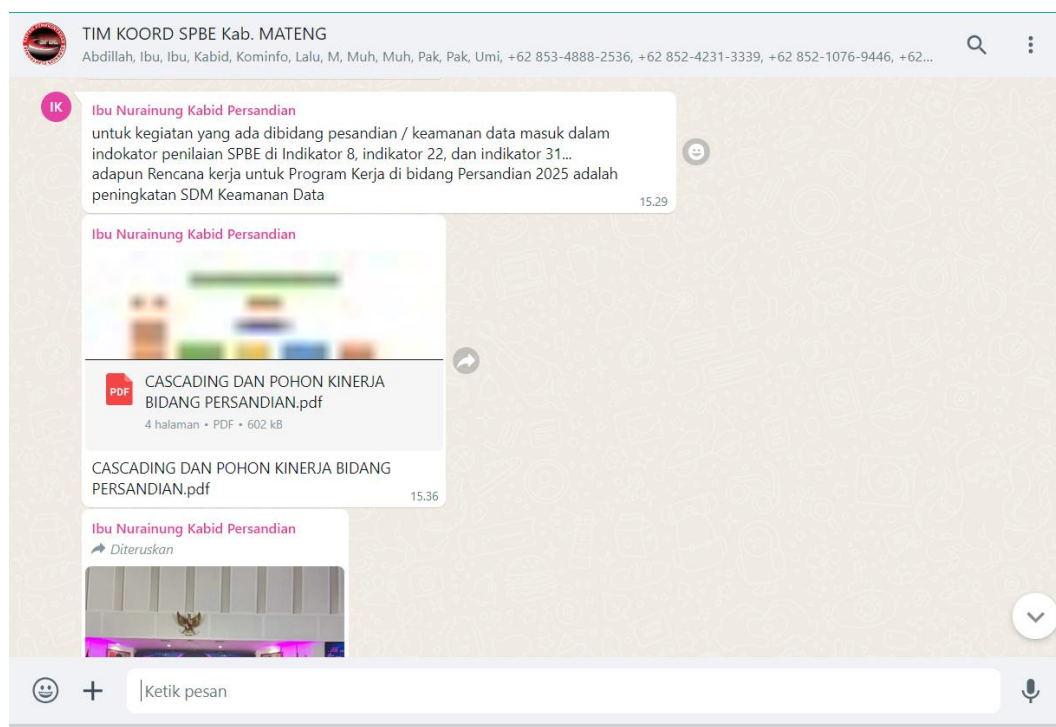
TIM KOORD SPBE Kab. MATENG
Abdillah, Ibu, Ibu, Kabid, Kominfo, Lalu, M, Muh, Muh, Pak, Pak, Umi, +62 853-4888-2536, +62 852-4231-3339, +62 852-1076-9446, +62...

IK

Ibu Nurainung Kabid Persandian
untuk kegiatan yang ada dibidang pesandian / keamanan data masuk dalam indokator penilaian SPBE di Indikator 8, indikator 22, dan indikator 31...
adapun Rencana kerja untuk Program Kerja di bidang Persandian 2025 adalah peningkatan SDM Keamanan Data
15.29

Ibu Nurainung Kabid Persandian
PDF
CASCADING DAN POHON KINERJA BIDANG PERSANDIAN.pdf
4 halaman • PDF • 602 kB
CASCADING DAN POHON KINERJA BIDANG PERSANDIAN.pdf
15.36

Ibu Nurainung Kabid Persandian
Diteruskan

Ketik pesan